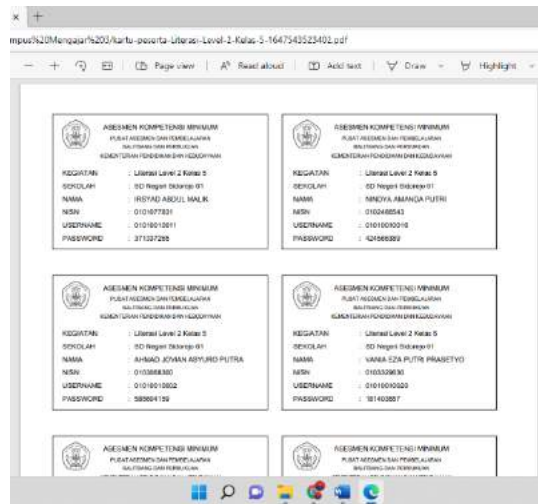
mpus%20Mengajar%203/kartu-peserta-Literasi-Level-2-Kelas-5-1647543523402.pdf

Page view | Read aloud | Add text | Draw | Highlight

ASESMEN KOMPETENSI MINIMUM
PUSAT ASESMEN DAN PEMBELAJARAN
BALITBANG DAN PERBUKUAN
KEMENTERIAN PENDIDIKAN DAN KEBUDAYAAN

KEGIATAN : Literasi Level 2 Kelas 5
SEKOLAH : SD Negeri Sidorejo 01
NAMA : IRSYAD ABDUL MALIK
NISN : 0101677831
USERNAME : 01010010011
PASSWORD : 371337285

ASESMEN KOMPETENSI MINIMUM
PUSAT ASESMEN DAN PEMBELAJARAN
BALITBANG DAN PERBUKUAN
KEMENTERIAN PENDIDIKAN DAN KEBUDAYAAN

KEGIATAN : Literasi Level 2 Kelas 5
SEKOLAH : SD Negeri Sidorejo 01
NAMA : NINDYA AMANDA PUTRI
NISN : 0102466543
USERNAME : 01010010018
PASSWORD : 424666389

ASESMEN KOMPETENSI MINIMUM
PUSAT ASESMEN DAN PEMBELAJARAN
BALITBANG DAN PERBUKUAN
KEMENTERIAN PENDIDIKAN DAN KEBUDAYAAN

KEGIATAN : Literasi Level 2 Kelas 5
SEKOLAH : SD Negeri Sidorejo 01
NAMA : AHMAD JOVIAN ABYURO PUTRA
NISN : 0103666380
USERNAME : 01010010002
PASSWORD : 585694159

ASESMEN KOMPETENSI MINIMUM
PUSAT ASESMEN DAN PEMBELAJARAN
BALITBANG DAN PERBUKUAN
KEMENTERIAN PENDIDIKAN DAN KEBUDAYAAN

KEGIATAN : Literasi Level 2 Kelas 5
SEKOLAH : SD Negeri Sidorejo 01
NAMA : VANIA EZA PUTRI PRASETYO
NISN : 0105329830
USERNAME : 01010010020
PASSWORD : 181403887

ASESMEN KOMPETENSI MINIMUM
PUSAT ASESMEN DAN PEMBELAJARAN
BALITBANG DAN PERBUKUAN

ASESMEN KOMPETENSI MINIMUM
PUSAT ASESMEN DAN PEMBELAJARAN
BALITBANG DAN PERBUKUAN